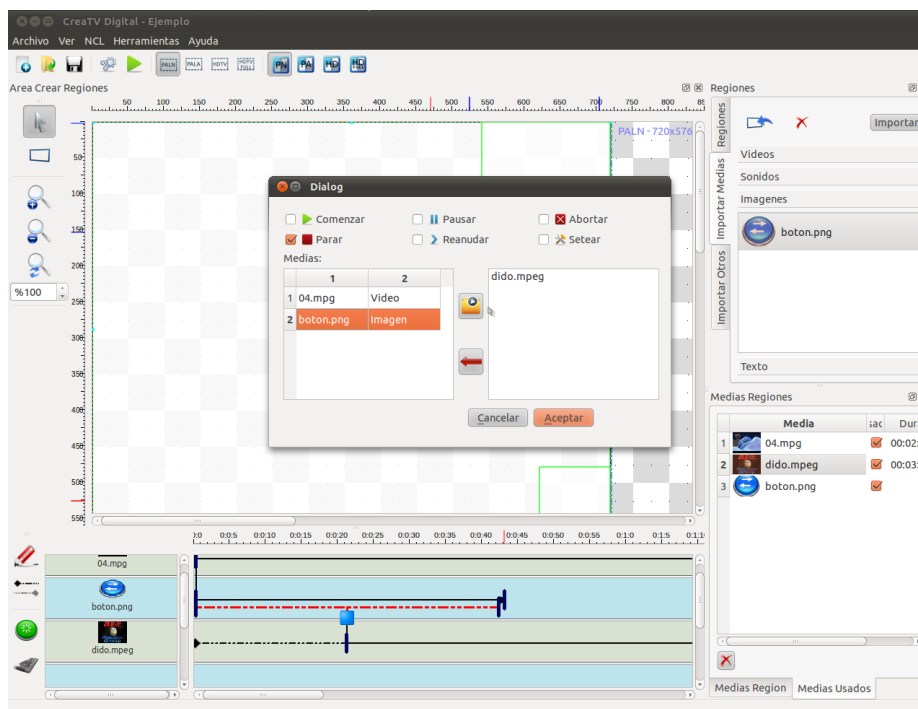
CreaTV Digital - Ejemplo

Archivo Ver NCL Herramientas Ayuda

PALN PALA HDTV

PN PA HD HD

Area Crear Regiones

50 100 150 200 250 300 350 400 450 500 550 600 650 700 750 800 85

PALN - 720x576

50 100 150 200 250 300 350 400 450 500 550

%100

Dialog

Comenzar Pausar Abortar

Parar Reanudar Setear

Medias:

| | 1 | 2 |
|---|---|---|
| 1 | 04.mpg | Video |
| 2 | boton.png | Imagen |

dido.mpeg

Cancelar Aceptar

Regiones

Importar

Regiones

Importar Medias

Importar Otros

Videos

Sonidos

Imagenes

boton.png

Texto

Medias Regiones

| | Media | sac | Dur |
|---|---|---|---|
| 1 | 04.mpg | | 00:02 |
| 2 | dido.mpeg | | 00:03 |
| 3 | boton.png | | |

0:0 0:0:5 0:0:10 0:0:15 0:0:20 0:0:25 0:0:30 0:0:35 0:0:40 0:0:45 0:0:50 0:0:55 0:1:0 0:1:5 0:1:10

04.mpg

boton.png

dido.mpeg

Medias Region Medias Usados